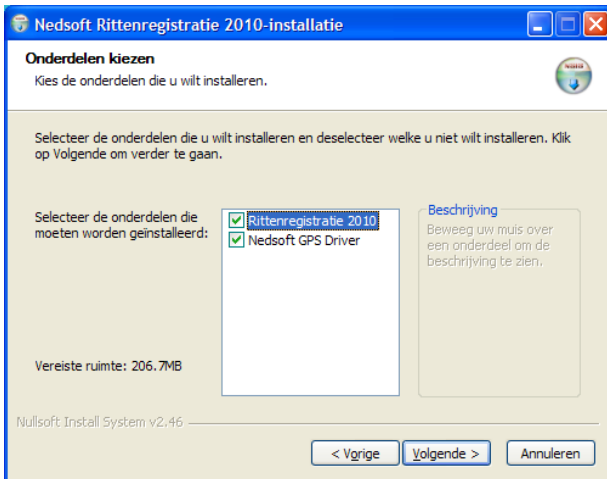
Nedsoft Rittenregistratie 2010-installatie

Onderdelen kiezen
Kies de onderdelen die u wilt installeren.

Selecteer de onderdelen die u wilt installeren en deselecteer welke u niet wilt installeren. Klik op Volgende om verder te gaan.

Selecteer de onderdelen die moeten worden geïnstalleerd:

Rittenregistratie 2010
Nedsoft GPS Driver

Beschrijving
Beweeg uw muis over een onderdeel om de beschrijving te zien.

Vereiste ruimte: 206.7MB

Nullsoft Install System v2.46

< Vorige
Volgende >
Annuleren